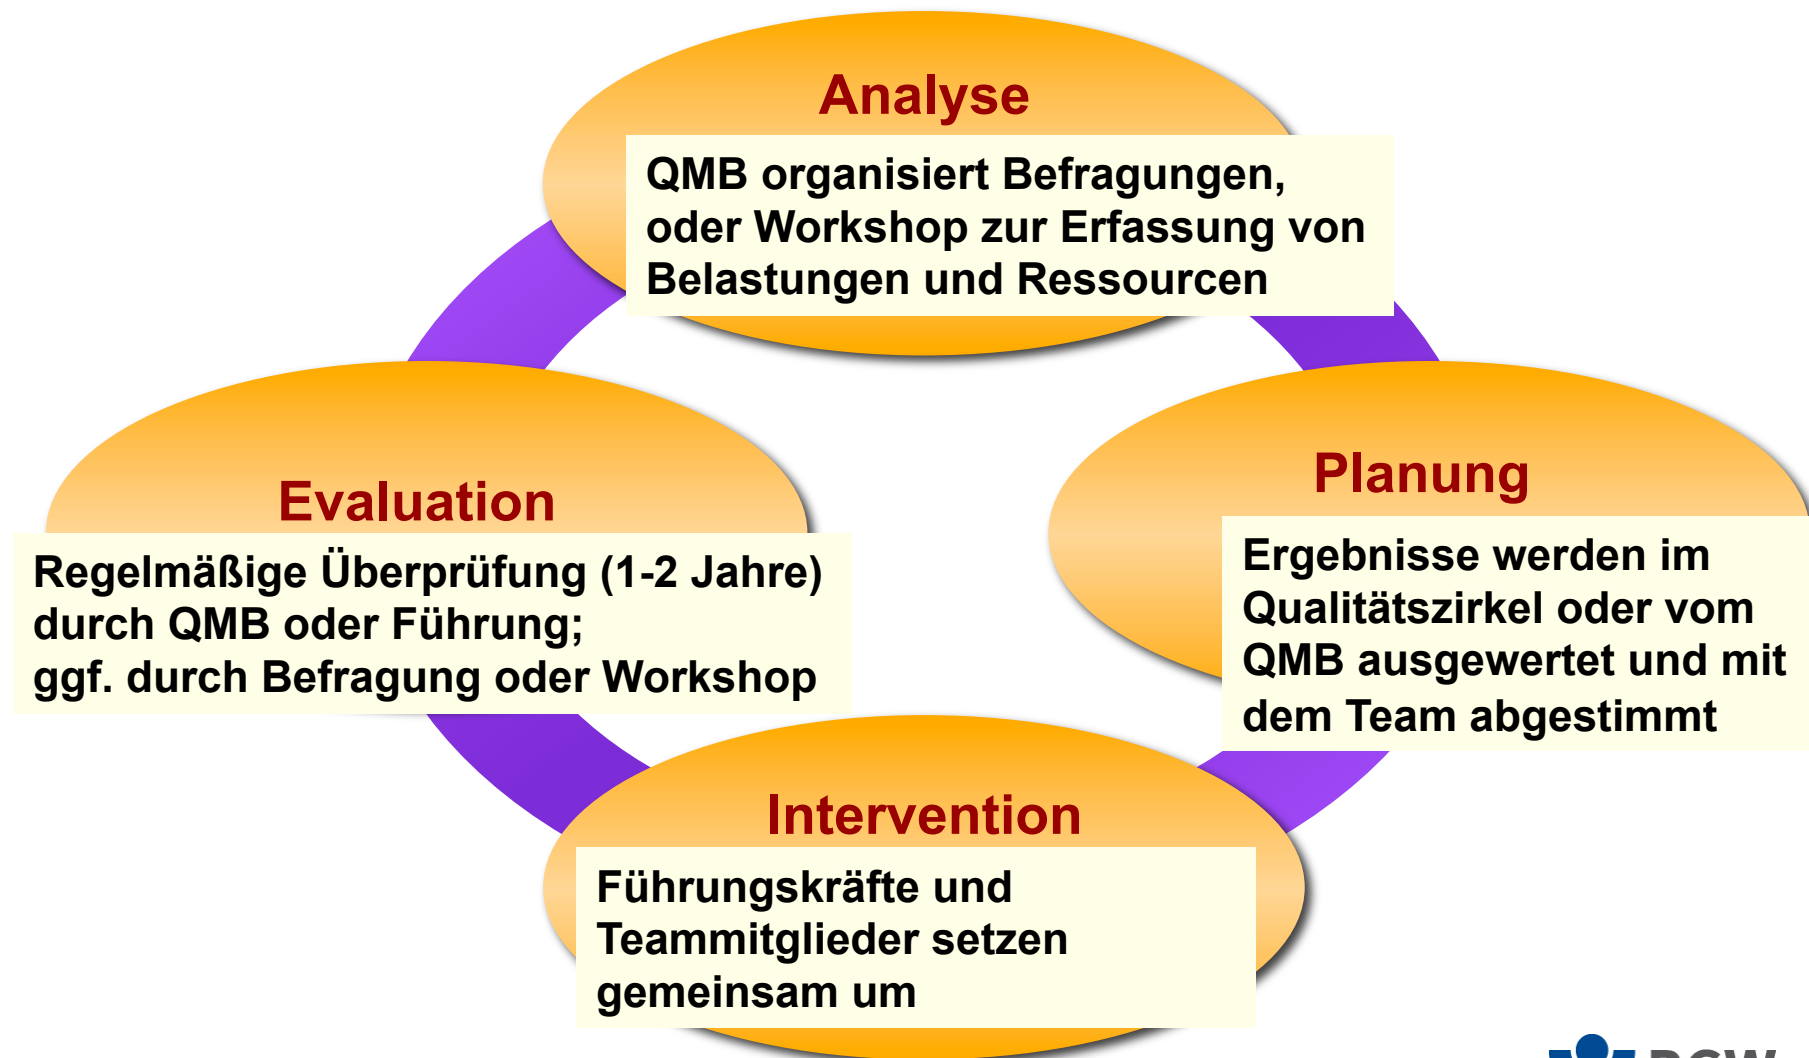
Analyse

QMB organisiert Befragungen, oder Workshop zur Erfassung von Belastungen und Ressourcen

Planung

Ergebnisse werden im Qualitätszirkel oder vom QMB ausgewertet und mit dem Team abgestimmt

Intervention

Führungskräfte und Teammitglieder setzen gemeinsam um

Evaluation

Regelmäßige Überprüfung (1-2 Jahre) durch QMB oder Führung; ggf. durch Befragung oder Workshop

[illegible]